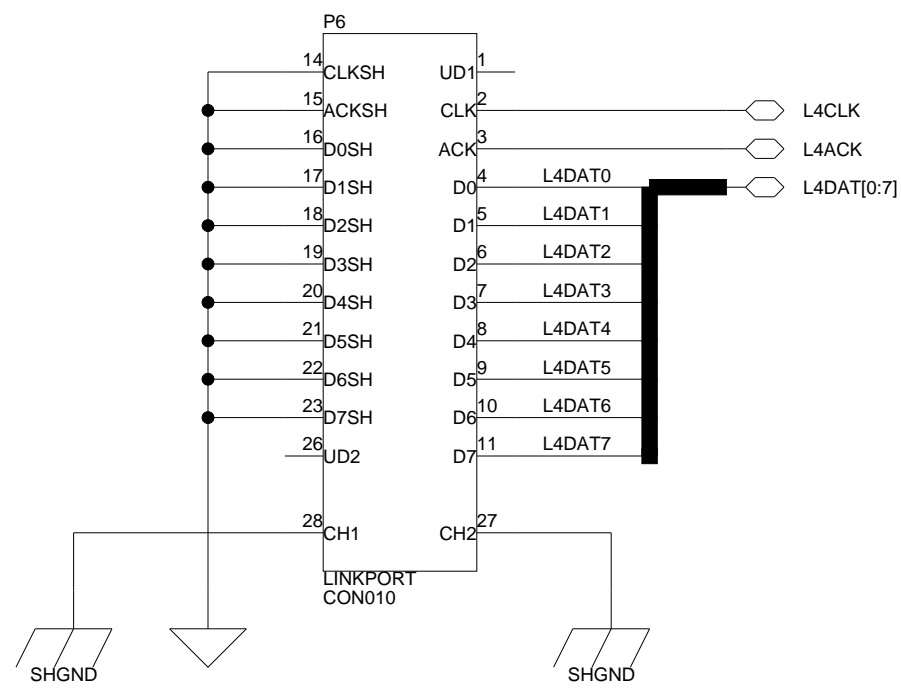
P6

14 CLKSH
15 ACKSH
16 D0SH
17 D1SH
18 D2SH
19 D3SH
20 D4SH
21 D5SH
22 D6SH
23 D7SH
26 UD2
28 CH1

UD1 1
CLK 2
ACK 3
D0 4
D1 5
D2 6
D3 7
D4 8
D5 9
D6 10
D7 11
CH2 27

L4CLK
L4ACK
L4DAT0
L4DAT1
L4DAT2
L4DAT3
L4DAT4
L4DAT5
L4DAT6
L4DAT7
L4DAT[0:7]

LINKPORT
CON010

SHGND
SHGND